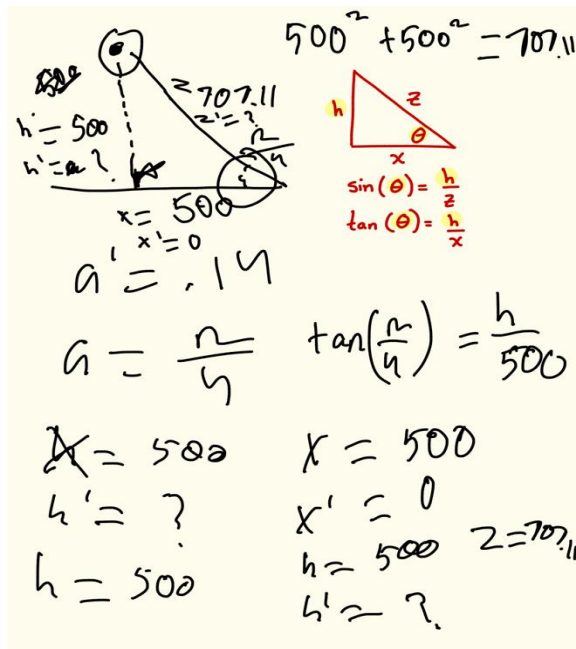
$500^2 + 500^2 = 707.11$

h
z
$\theta$
x
$\sin(\theta) = \frac{h}{z}$
$\tan(\theta) = \frac{h}{x}$

$z = 707.11$
$z' = ?$
$h = 500$
$h' = ?$
$\frac{\pi}{4}$
$x = 500$
$x' = 0$

$a' = .14$

$a = \frac{\pi}{4}$ $\tan\left(\frac{\pi}{4}\right) = \frac{h}{500}$

$x = 500$
$h' = ?$
$h = 500$

$x = 500$
$x' = 0$
$h = 500$ $z = 707.11$
$h' = ?$